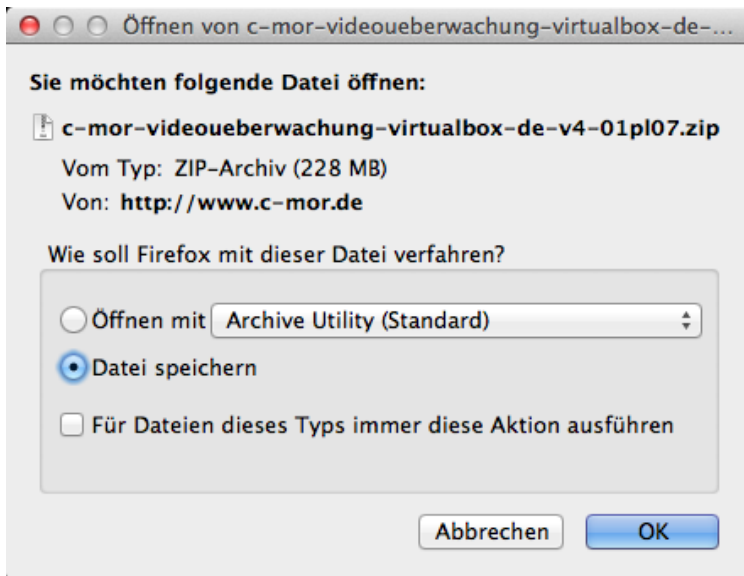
Öffnen von c-mor-videoueberwachung-virtualbox-de-...

Sie möchten folgende Datei öffnen:

c-mor-videoueberwachung-virtualbox-de-v4-01pl07.zip

Vom Typ: ZIP-Archiv (228 MB)

Von: http://www.c-mor.de

Wie soll Firefox mit dieser Datei verfahren?

Öffnen mit Archive Utility (Standard)

Datei speichern

Für Dateien dieses Typs immer diese Aktion ausführen

Abbrechen

OK